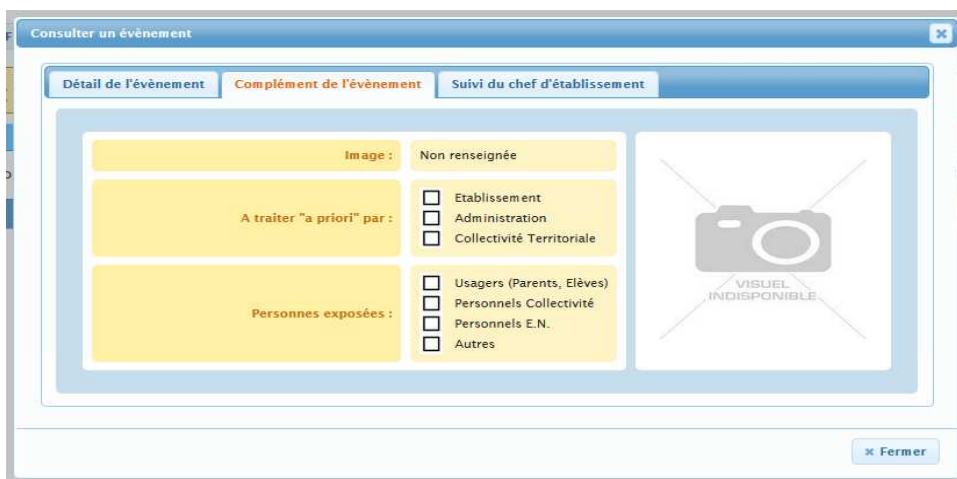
Consulter un évènement

Détail de l'évènement | Complément de l'évènement | Suivi du chef d'établissement

Image : Non renseignée

A traiter "a priori" par :
☐ Etablissement
☐ Administration
☐ Collectivité Territoriale

Personnes exposées :
☐ Usagers (Parents, Elèves)
☐ Personnels Collectivité
☐ Personnels E.N.
☐ Autres

VISUEL INDISPONIBLE

× Fermer